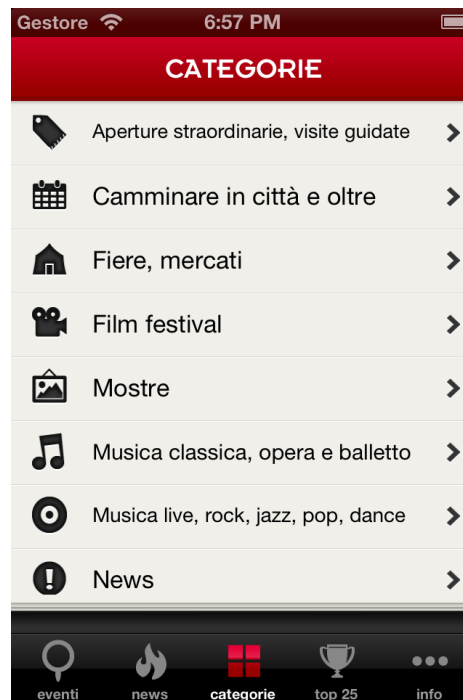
Gestore 6:57 PM

CATEGORIE

Aperture straordinarie, visite guidate

Camminare in città e oltre

Fiere, mercati

Film festival

Mostre

Musica classica, opera e balletto

Musica live, rock, jazz, pop, dance

News

eventi news categorie top 25 info